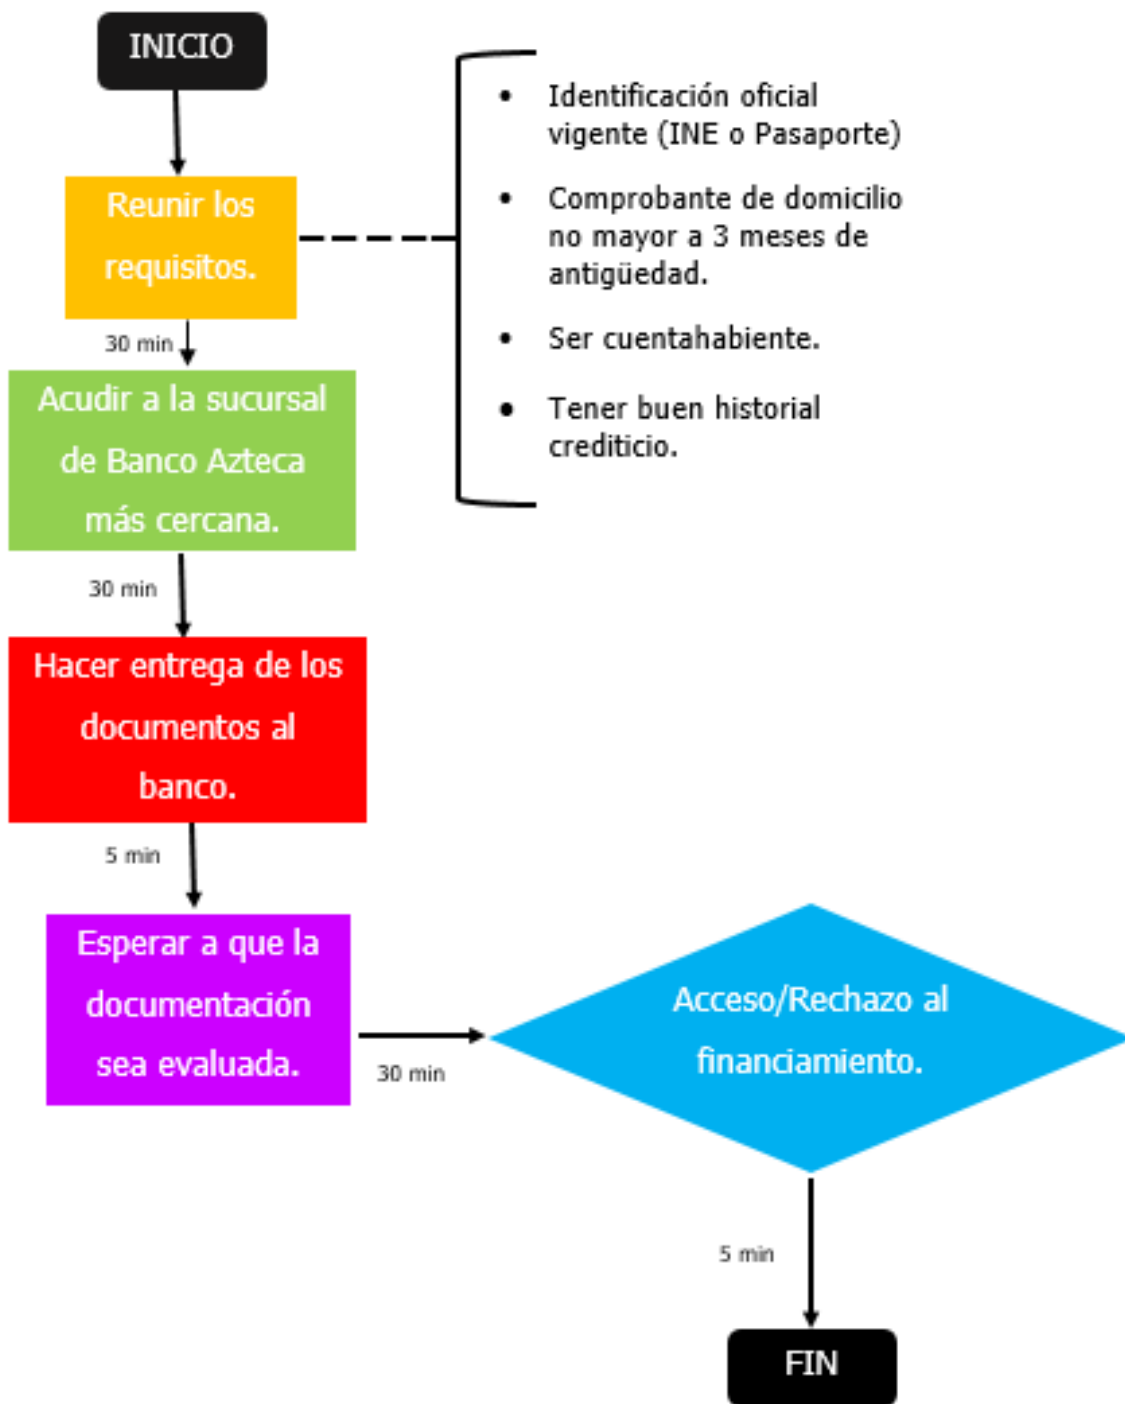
INICIO

Reunir los requisitos.

- Identificación oficial vigente (INE o Pasaporte)
- Comprobante de domicilio no mayor a 3 meses de antigüedad.
- Ser cuentahabiente.
- Tener buen historial crediticio.

30 min

Acudir a la sucursal de Banco Azteca más cercana.

30 min

Hacer entrega de los documentos al banco.

5 min

Esperar a que la documentación sea evaluada.

30 min

Acceso/Rechazo al financiamiento.

5 min

FIN